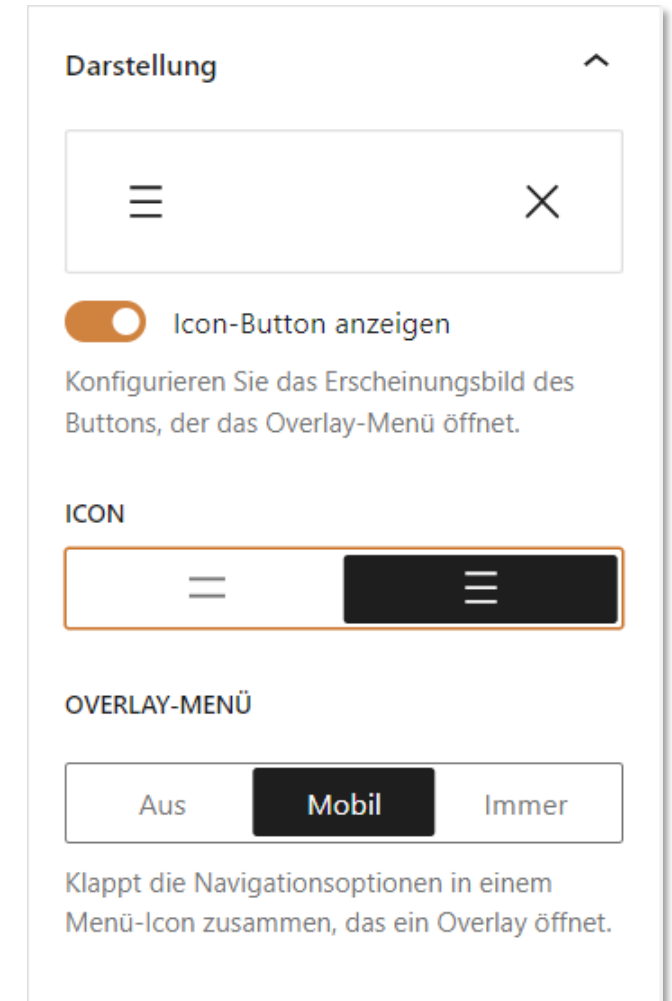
Darstellung

Icon-Button anzeigen

Konfigurieren Sie das Erscheinungsbild des Buttons, der das Overlay-Menü öffnet.

ICON

OVERLAY-MENÜ

Aus Mobil Immer

Klappt die Navigationsoptionen in einem Menü-Icon zusammen, das ein Overlay öffnet.